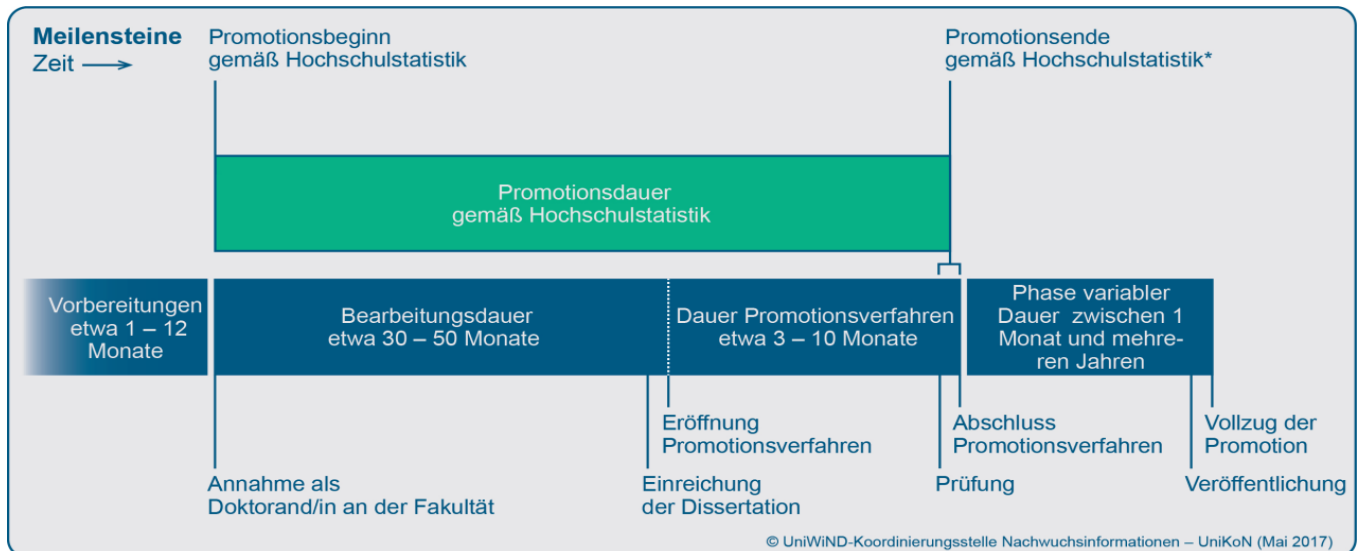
Meilensteine
Zeit ⟶

Promotionsbeginn gemäß Hochschulstatistik

Promotionsende gemäß Hochschulstatistik*

Promotionsdauer gemäß Hochschulstatistik

Vorbereitungen etwa 1 – 12 Monate

Bearbeitungsdauer etwa 30 – 50 Monate

Dauer Promotionsverfahren etwa 3 – 10 Monate

Phase variabler Dauer zwischen 1 Monat und mehreren Jahren

Eröffnung Promotionsverfahren

Abschluss Promotionsverfahren

Vollzug der Promotion

Annahme als Doktorand/in an der Fakultät

Einreichung der Dissertation

Prüfung

Veröffentlichung

© UniWiND-Koordinierungsstelle Nachwuchsinformationen – UniKoN (Mai 2017)